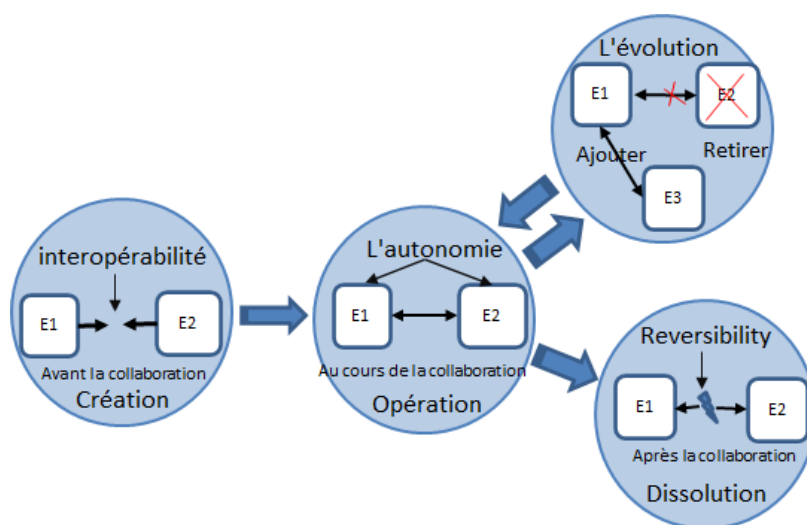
L'évolution

E1

E2

Ajouter

Retirer

E3

interopérabilité

E1

E2

Avant la collaboration

Création

L'autonomie

E1

E2

Au cours de la collaboration

Opération

Reversibility

E1

E2

Après la collaboration

Dissolution